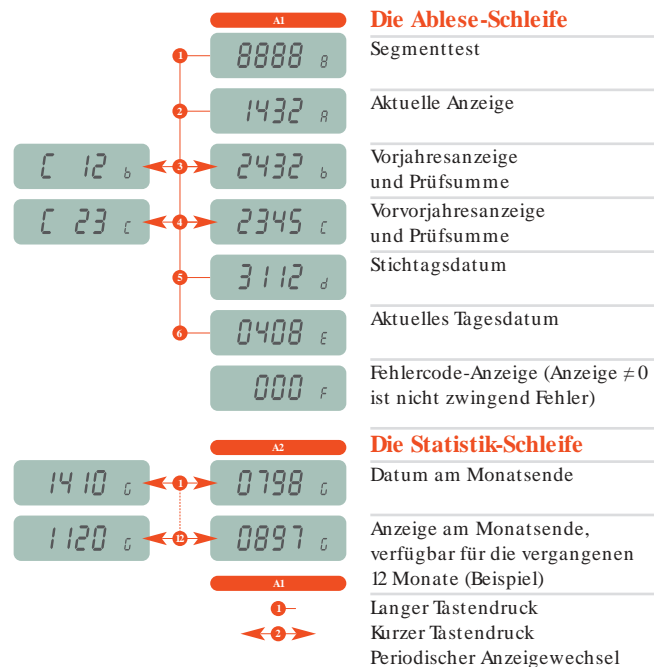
A1

Die Ablese-Schleife

1 8888 8 Segmenttest

2 1432 A Aktuelle Anzeige

C 12 b 3 2432 b Vorjahresanzeige und Prüfsumme

C 23 c 4 2345 c Vorvorjahresanzeige und Prüfsumme

5 3112 d Stichtagsdatum

6 0408 E Aktuelles Tagesdatum

000 F Fehlercode-Anzeige (Anzeige $\neq 0$ ist nicht zwingend Fehler)

A2

Die Statistik-Schleife

1410 G 1 0798 G Datum am Monatsende

1120 G 12 0897 G Anzeige am Monatsende, verfügbar für die vergangenen 12 Monate (Beispiel)

A1

1 Langer Tastendruck

2 Kurzer Tastendruck

Periodischer Anzeigewechsel